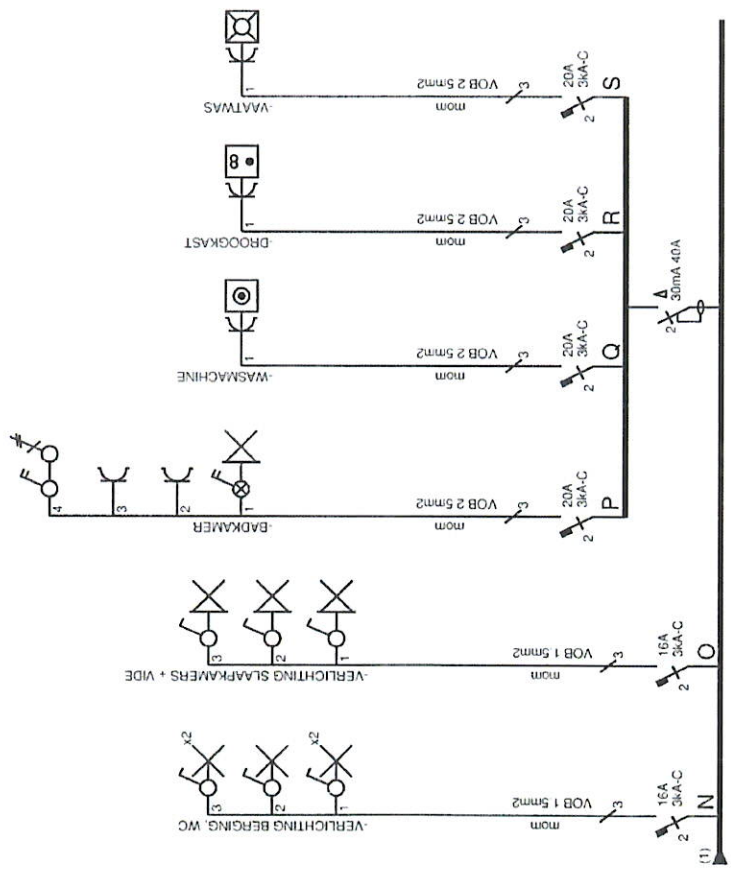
-VAATWAS
VOB 2.5mm2
mom
3
1
20A
3kA-C
2
S

-DROOGKAST
VOB 2.5mm2
mom
3
1
20A
3kA-C
2
R

-WASMACHINE
VOB 2.5mm2
mom
3
1
20A
3kA-C
2
Q

Δ
30mA 40A
2

-BADKAMER
VOB 2.5mm2
mom
3
1
2
3
4
20A
3kA-C
2
P

-VERLICHTING SLAAPKAMERS + VIDE
VOB 1.5mm2
mom
3
1
2
3
16A
3kA-C
2
O

-VERLICHTING BERGING, WC
VOB 1.5mm2
mom
3
1
2
3
x2
x2
16A
3kA-C
2
N

(1)